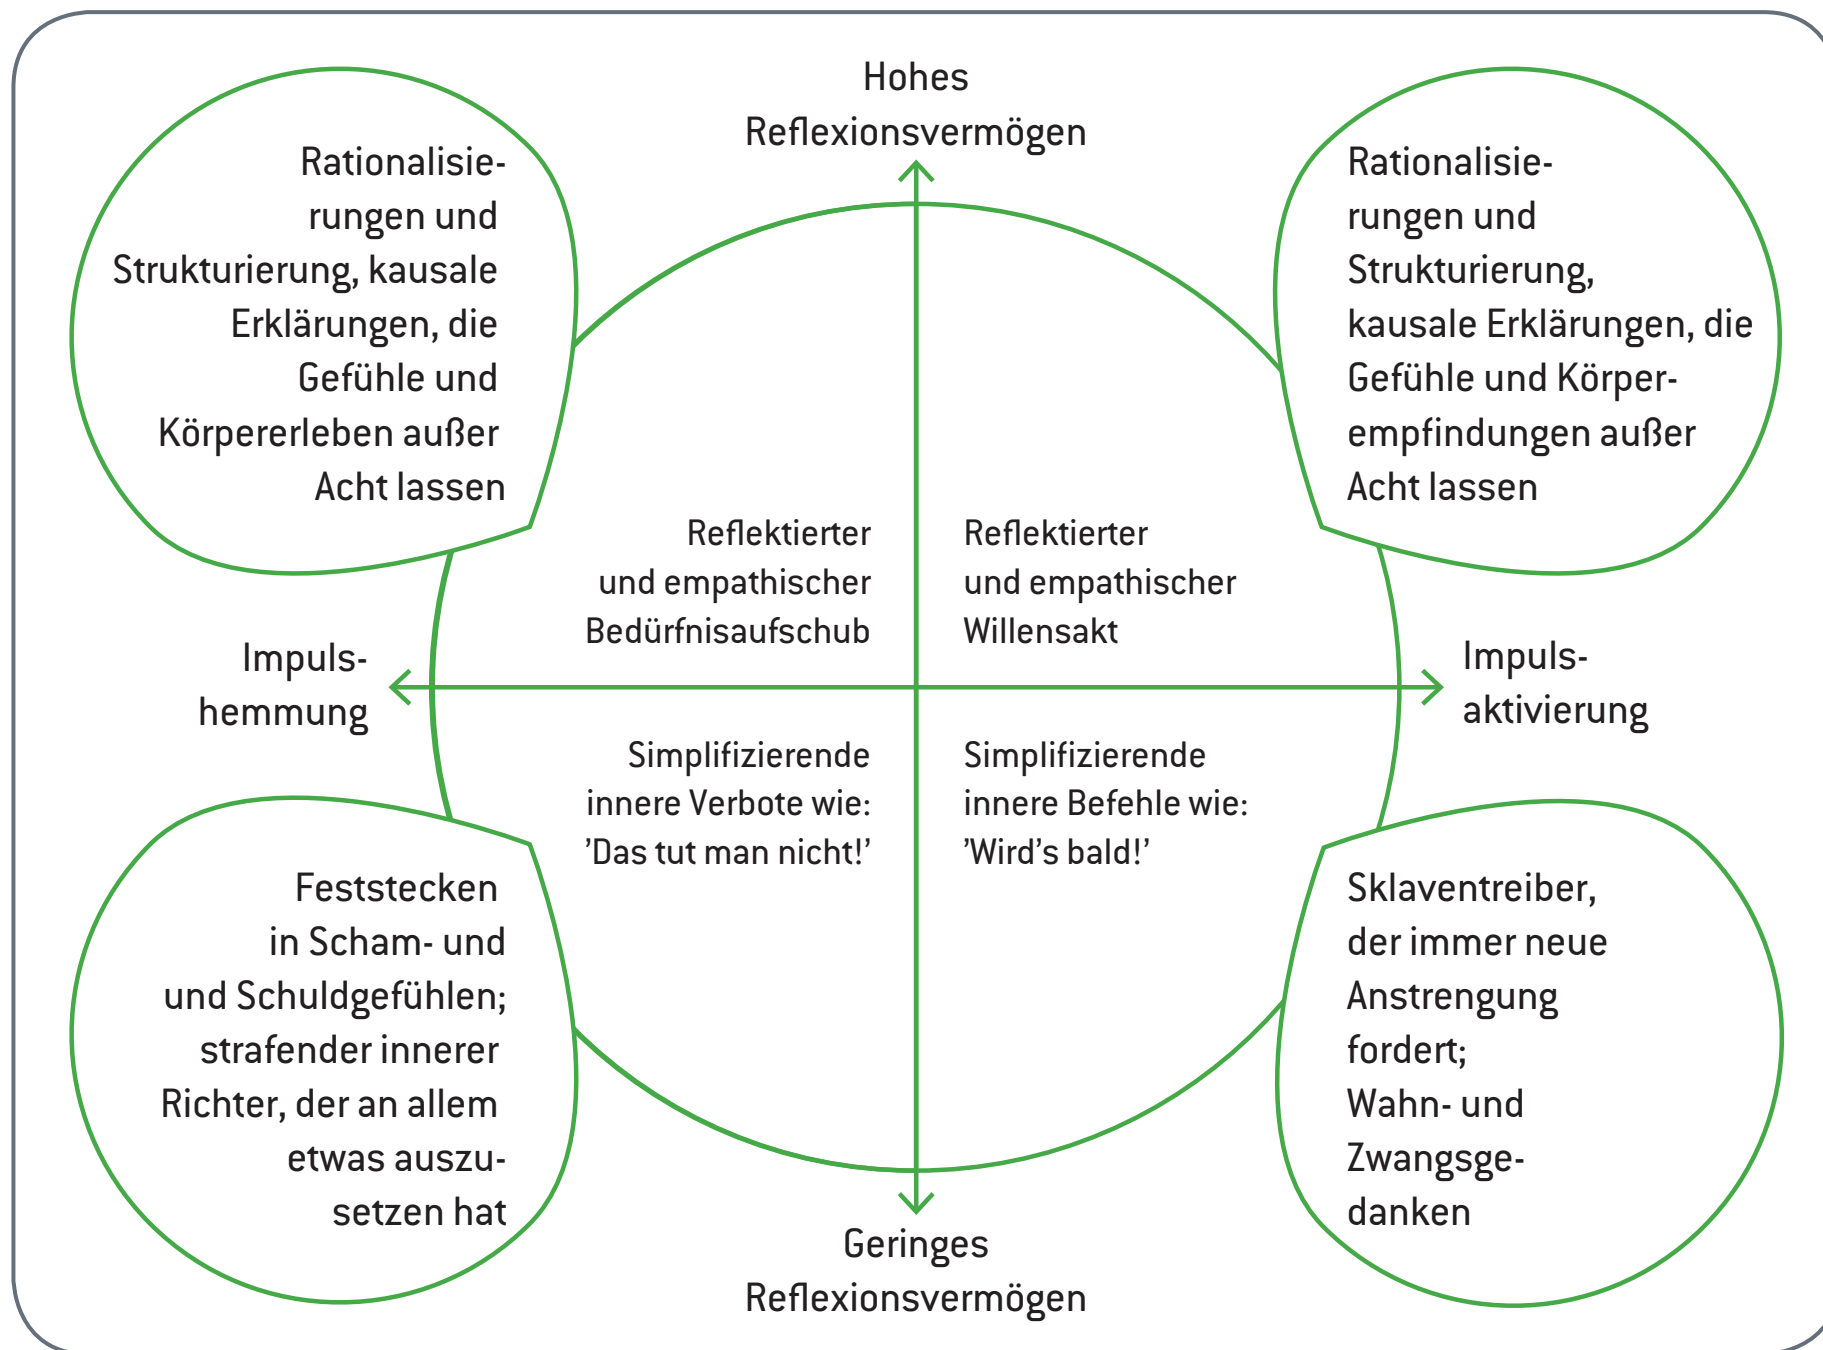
Hohes Reflexionsvermögen

Rationalisierungen und Strukturierung, kausale Erklärungen, die Gefühle und Körpererleben außer Acht lassen

Rationalisierungen und Strukturierung, kausale Erklärungen, die Gefühle und Körperempfindungen außer Acht lassen

Reflektierter und empathischer Bedürfnisaufschub

Reflektierter und empathischer Willensakt

Impulshemmung

Impulsaktivierung

Simplifizierende innere Verbote wie: 'Das tut man nicht!'

Simplifizierende innere Befehle wie: 'Wird's bald!'

Feststecken in Scham- und und Schuldgefühlen; strafender innerer Richter, der an allem etwas auszusetzen hat

Sklaventreiber, der immer neue Anstrengung fordert; Wahn- und Zwangsgedanken

Geringes Reflexionsvermögen